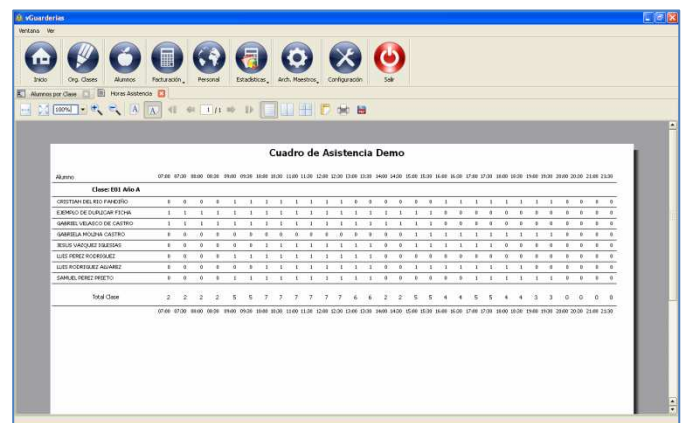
vGuarderias

Ventana Ver

Inicio Org. Clases Alumnos Facturación Personal Estadísticas Arch. Maestros Configuración Salir

Alumnos por Clase Horas Asistencia

100% 1 /1

Cuadro de Asistencia Demo

Alumno 07:00 07:30 08:00 08:30 09:00 09:30 10:00 10:30 11:00 11:30 12:00 12:30 13:00 13:30 14:00 14:30 15:00 15:30 16:00 16:30 17:00 17:30 18:00 18:30 19:00 19:30 20:00 20:30 21:00 21:30

Clase: E01 Año A

CRISTIAN DEL RIO FANDIÑO
EJEMPLO DE DUPLICAR FICHA
GABRIEL VELASCO DE CASTRO
GABRIELA MOLINA CASTRO
JESUS VAZQUEZ IGLESIAS
LUIS PEREZ RODRIGUEZ
LUIS RODRIGUEZ ALVAREZ
SAMUEL PEREZ PRIETO

Total Clase 2 2 2 2 5 5 7 7 7 7 7 7 6 6 2 2 5 5 4 4 5 5 4 4 3 3 0 0 0 0

07:00 07:30 08:00 08:30 09:00 09:30 10:00 10:30 11:00 11:30 12:00 12:30 13:00 13:30 14:00 14:30 15:00 15:30 16:00 16:30 17:00 17:30 18:00 18:30 19:00 19:30 20:00 20:30 21:00 21:30